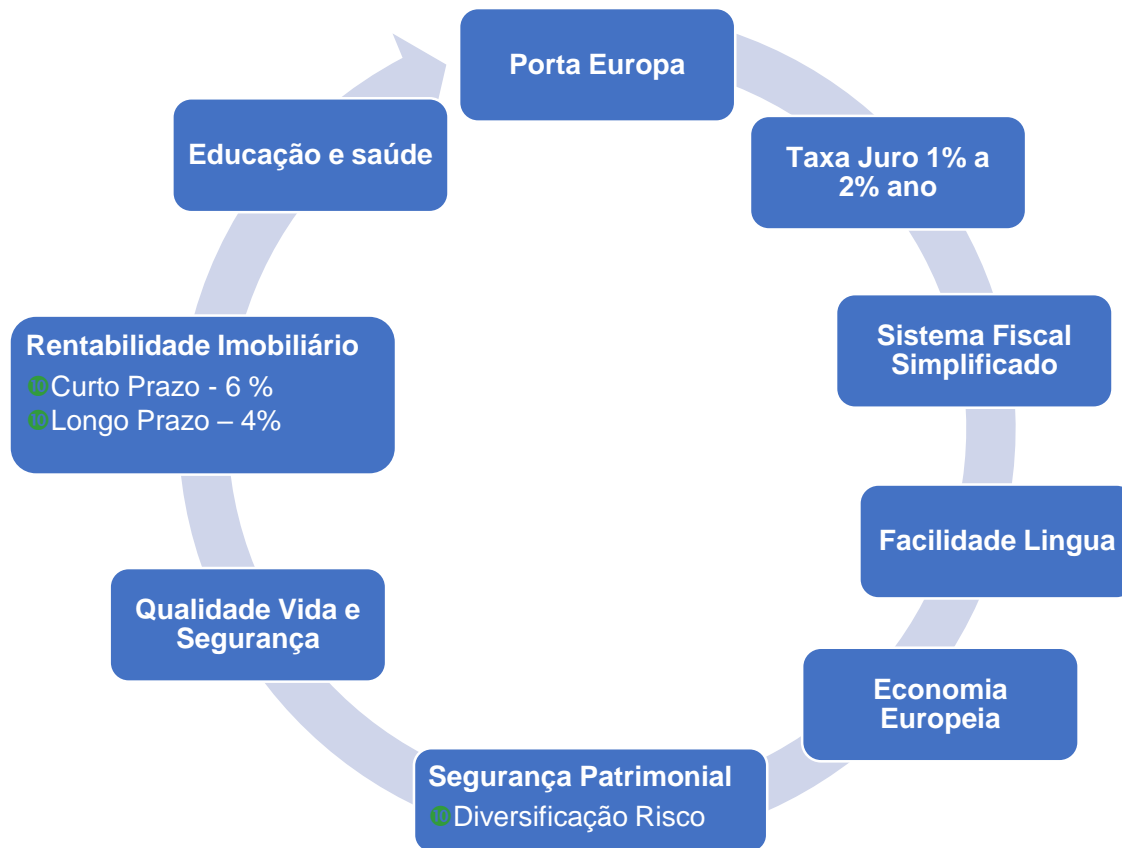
Porta Europa

Taxa Juro 1% a 2% ano

Sistema Fiscal Simplificado

Facilidade Lingua

Economia Europeia

Segurança Patrimonial
Diversificação Risco

Qualidade Vida e Segurança

Rentabilidade Imobiliário
Curto Prazo - 6 %
Longo Prazo – 4%

Educação e saúde